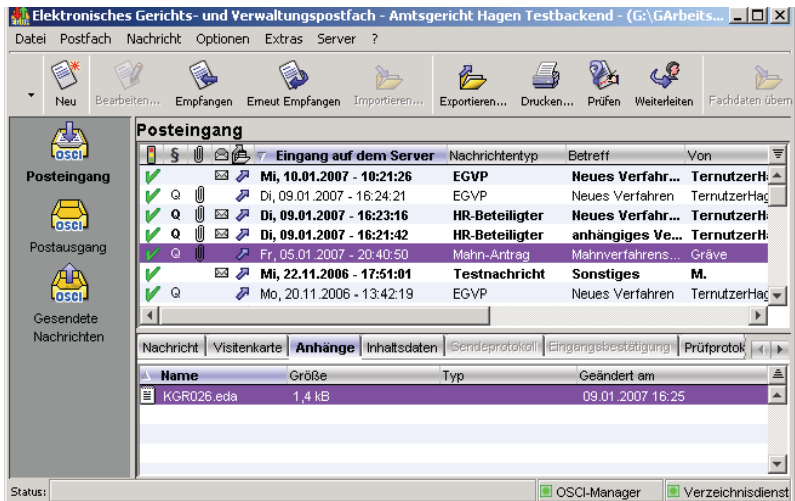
Elektronisches Gerichts- und Verwaltungspostfach - Amtsgericht Hagen Testbackend - (G:\GArbeits...

Datei Postfach Nachricht Optionen Extras Server ?

Neu Bearbeiten... Empfangen Erneut Empfangen Importieren... Exportieren... Drucken... Prüfen Weiterleiten Fachdaten übern

OSCI Posteingang
OSCI Postausgang
OSCI Gesendete Nachrichten

Posteingang

| | § | | | | Eingang auf dem Server | Nachrichtentyp | Betreff | Von |
|---|---|---|---|---|---|---|---|---|
| ✔ | | | | | Mi, 10.01.2007 - 10:21:26 | EGVP | Neues Verfahr... | TernutzerHa |
| ✔ | Q | | | | Di, 09.01.2007 - 16:24:21 | EGVP | Neues Verfahren | TernutzerHag |
| ✔ | Q | | | | Di, 09.01.2007 - 16:23:16 | HR-Beteiligter | Neues Verfahr... | TernutzerHa |
| ✔ | Q | | | | Di, 09.01.2007 - 16:21:42 | HR-Beteiligter | anhängiges Ve... | TernutzerHa |
| ✔ | Q | | | | Fr, 05.01.2007 - 20:40:50 | Mahn-Antrag | Mahnverfahrens... | Gräve |
| ✔ | | | | | Mi, 22.11.2006 - 17:51:01 | Testnachricht | Sonstiges | M. |
| ✔ | Q | | | | Mo, 20.11.2006 - 13:42:19 | EGVP | Neues Verfahren | TernutzerHag |

Nachricht Visitenkarte Anhänge Inhaltsdaten Sendeprotokoll Eingangsbestätigung Prüfprotok

| Name | Größe | Typ | Geändert am |
|---|---|---|---|
| KGR026.eda | 1,4 kB | | 09.01.2007 16:25 |

Status: OSCI-Manager Verzeichnisdienst